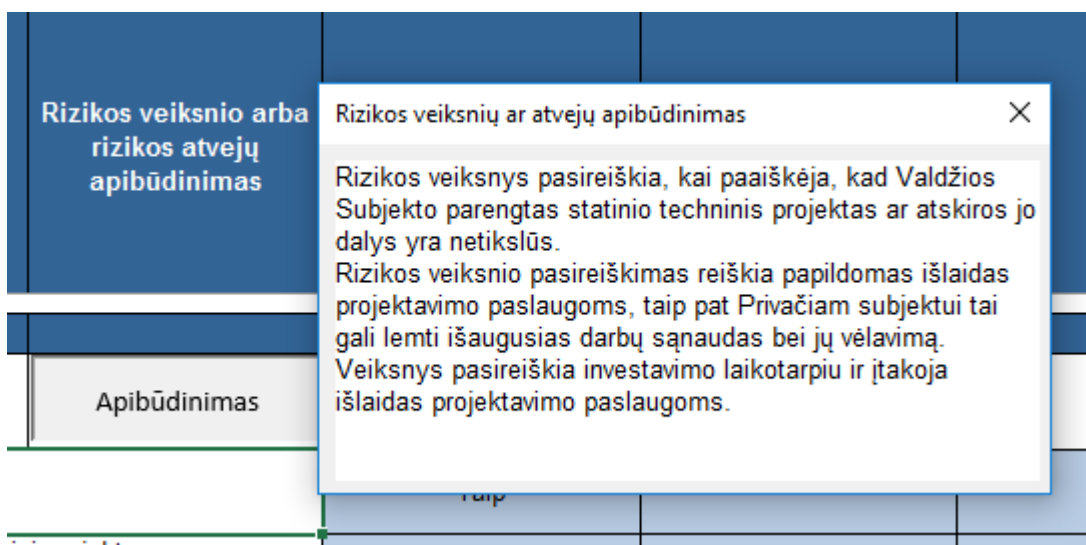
Rizikos veiksnio arba rizikos atvejų apibūdinimas

Rizikos veiksnių ar atvejų apibūdinimas

Rizikos veiksnys pasireiškia, kai paaiškėja, kad Valdžios Subjekto parengtas statinio techninis projektas ar atskiros jo dalys yra netikslūs.
Rizikos veiksnio pasireiškimas reiškia papildomas išlaidas projektavimo paslaugoms, taip pat Privačiam subjektui tai gali lemti išaugusias darbų sąnaudas bei jų vėlavimą. Veiksnys pasireiškia investavimo laikotarpiu ir įtakoja išlaidas projektavimo paslaugoms.

Apibūdinimas

Taip